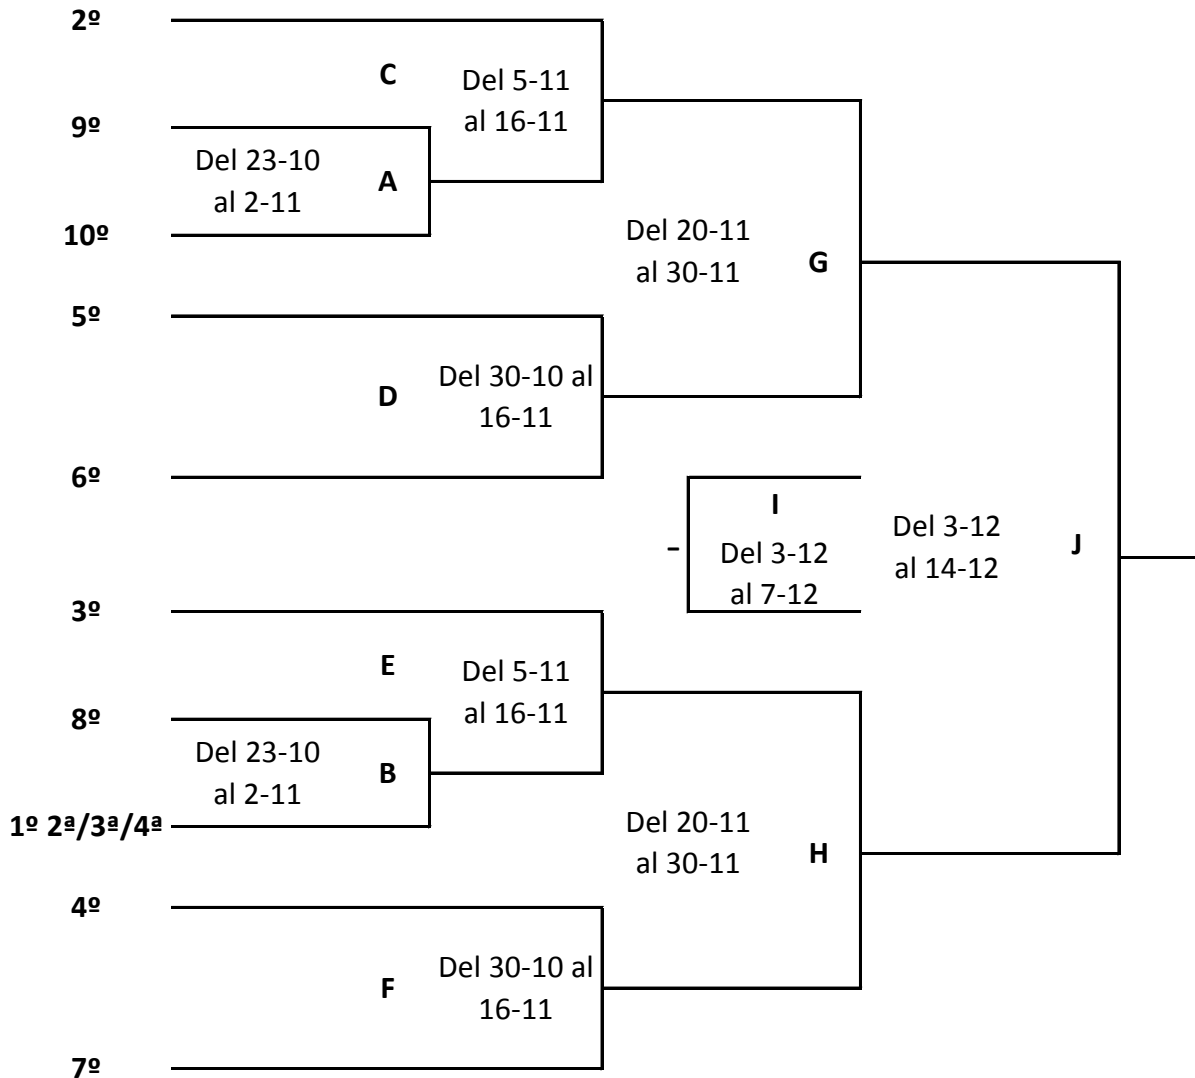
2º

C

Del 5-11 al 16-11

9º

Del 23-10 al 2-11

A

10º

Del 20-11 al 30-11

G

5º

D

Del 30-10 al 16-11

6º

I

-

Del 3-12 al 7-12

Del 3-12 al 14-12

J

3º

E

Del 5-11 al 16-11

8º

Del 23-10 al 2-11

B

1º 2ª/3ª/4ª

Del 20-11 al 30-11

H

4º

F

Del 30-10 al 16-11

7º